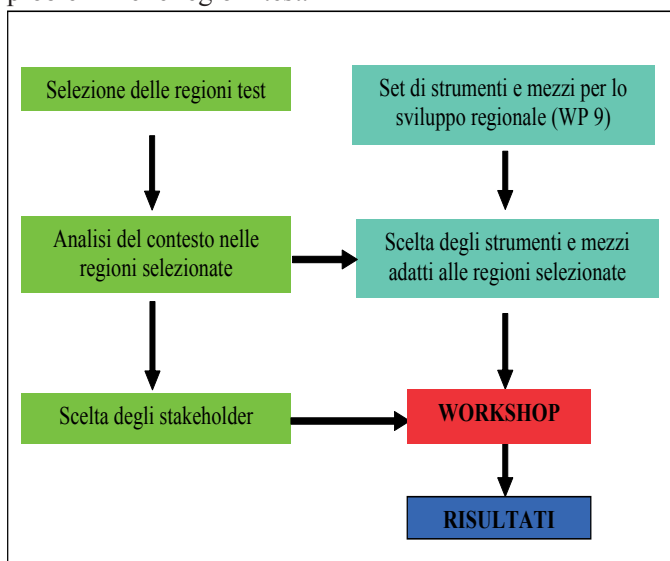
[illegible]

Selezione delle regioni test

Set di strumenti e mezzi per lo sviluppo regionale (WP 9)

Analisi del contesto nelle regioni selezionate

Scelta degli strumenti e mezzi adatti alle regioni selezionate

Scelta degli stakeholder

WORKSHOP

RISULTATI